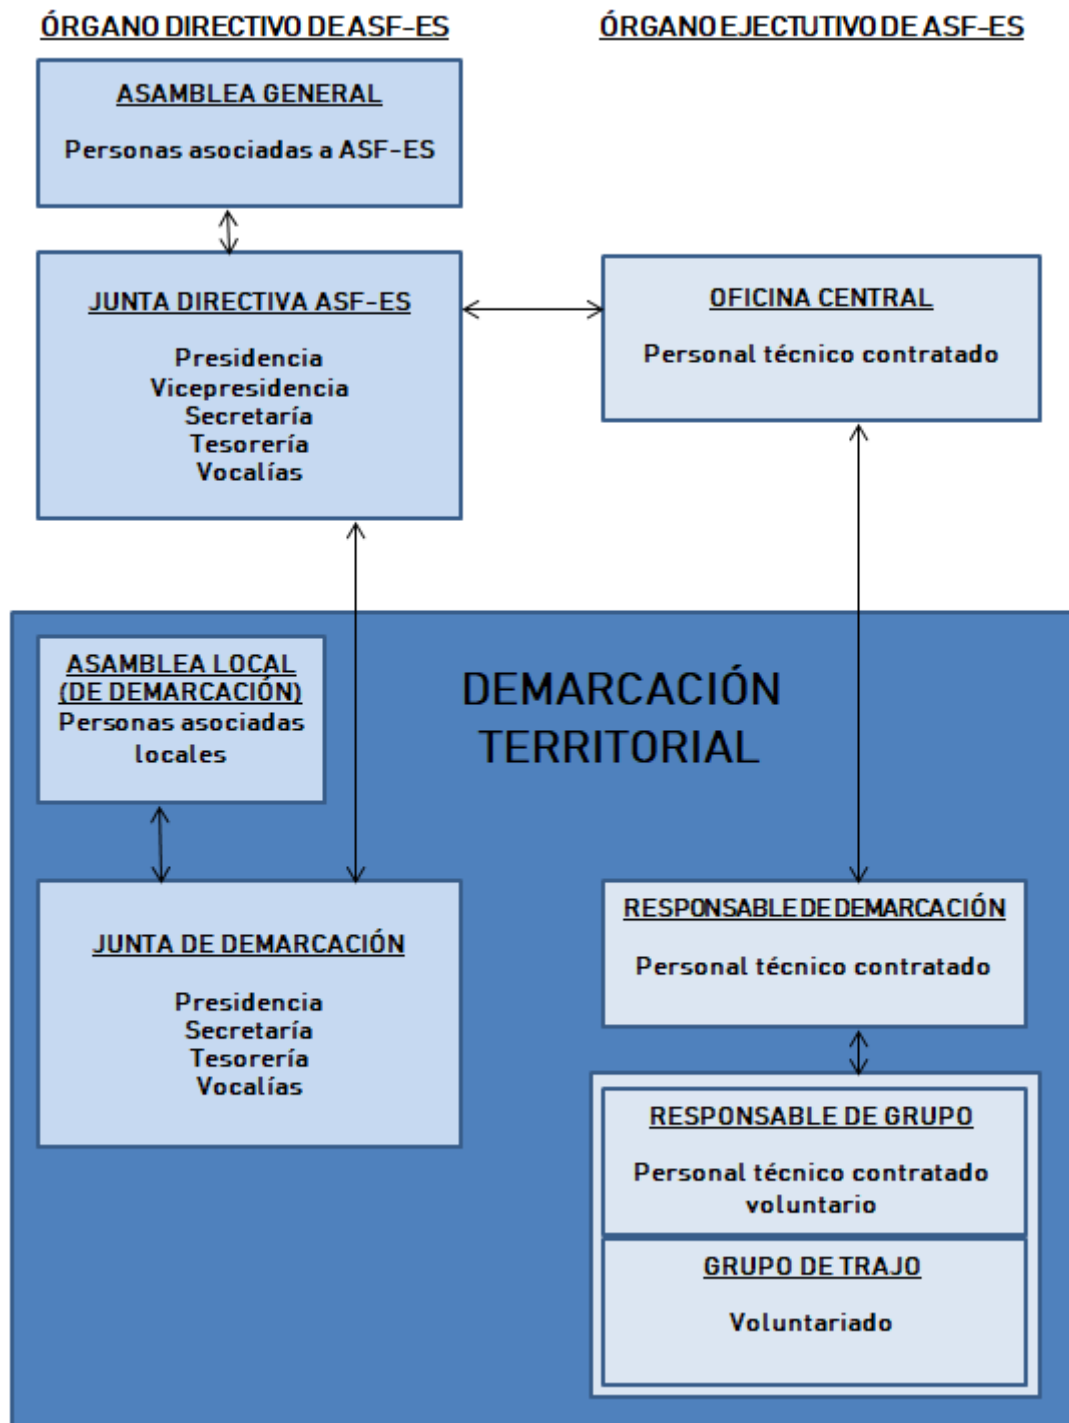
ÓRGANO DIRECTIVO DE ASF-ES

ÓRGANO EJECTUTIVO DE ASF-ES

ASAMBLEA GENERAL

Personas asociadas a ASF-ES

JUNTA DIRECTIVA ASF-ES

Presidencia
Vicepresidencia
Secretaría
Tesorería
Vocalías

OFICINA CENTRAL

Personal técnico contratado

ASAMBLEA LOCAL (DE DEMARCACIÓN)
Personas asociadas locales

DEMARCACIÓN TERRITORIAL

JUNTA DE DEMARCACIÓN

Presidencia
Secretaría
Tesorería
Vocalías

RESPONSABLE DE DEMARCACIÓN

Personal técnico contratado

RESPONSABLE DE GRUPO

Personal técnico contratado voluntario

GRUPO DE TRAJO

Voluntariado